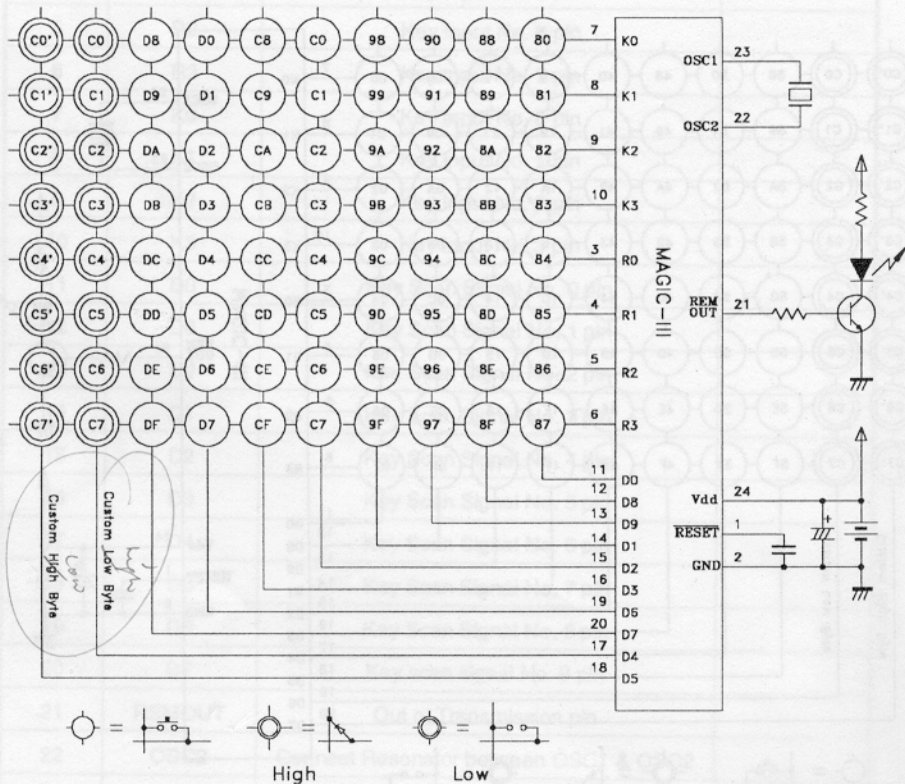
C0' C0 D8 D0 C8 C0 98 90 88 80
C1' C1 D9 D1 C9 C1 99 91 89 81
C2' C2 DA D2 CA C2 9A 92 8A 82
C3' C3 DB D3 CB C3 9B 93 8B 83
C4' C4 DC D4 CC C4 9C 94 8C 84
C5' C5 DD D5 CD C5 9D 95 8D 85
C6' C6 DE D6 CE C6 9E 96 8E 86
C7' C7 DF D7 CF C7 9F 97 8F 87

7 K0
8 K1
9 K2
10 K3
3 R0
4 R1
5 R2
6 R3
11 D0
12 D8
13 D9
14 D1
15 D2
16 D3
19 D6
20 D7
17 D4
18 D5

MAGIC-III

OSC1 23
OSC2 22
REM OUT 21
Vdd 24
RESET 1
GND 2

Custom High Byte
Custom Low Byte
high
Low

High
Low